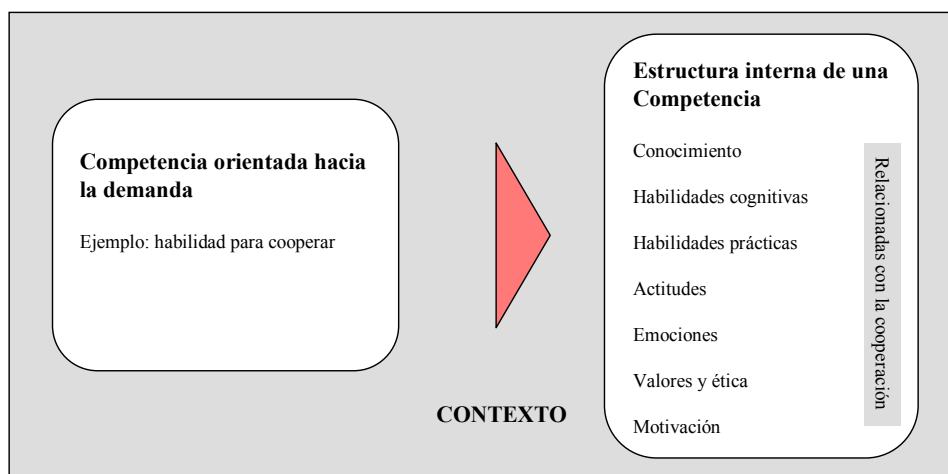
Competencia orientada hacia la demanda

Ejemplo: habilidad para cooperar

Estructura interna de una Competencia

Conocimiento

Habilidades cognitivas

Habilidades prácticas

Actitudes

Emociones

Valores y ética

Motivación

Relacionadas con la cooperación

CONTEXTO